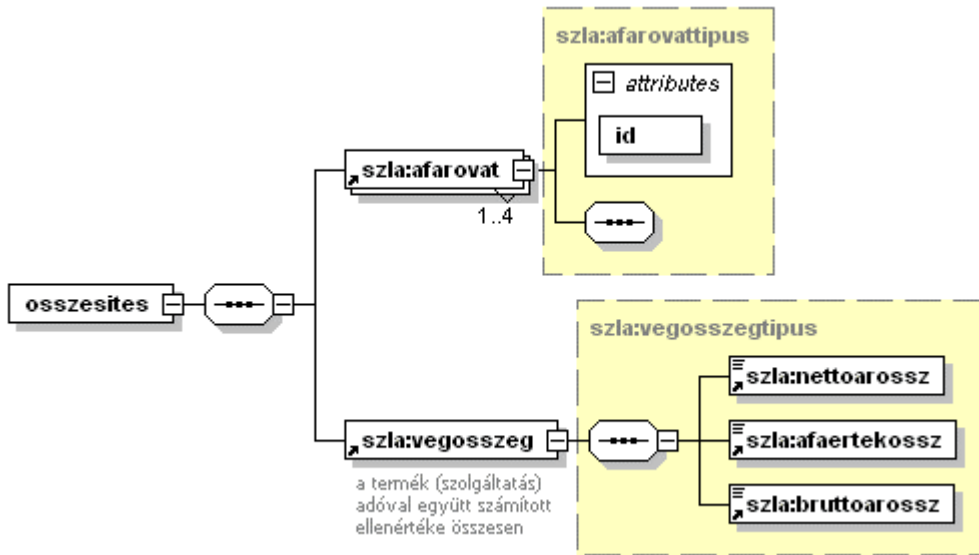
szla:afarovattipus

attributes

id

szla:afarovat

1..4

osszesites

szla:vegosszegtipus

szla:nettoarossz

szla:afaertekossz

szla:bruttoarossz

szla:vegosszeg

a termék (szolgáltatás) adóval együtt számított ellenértéke összesen